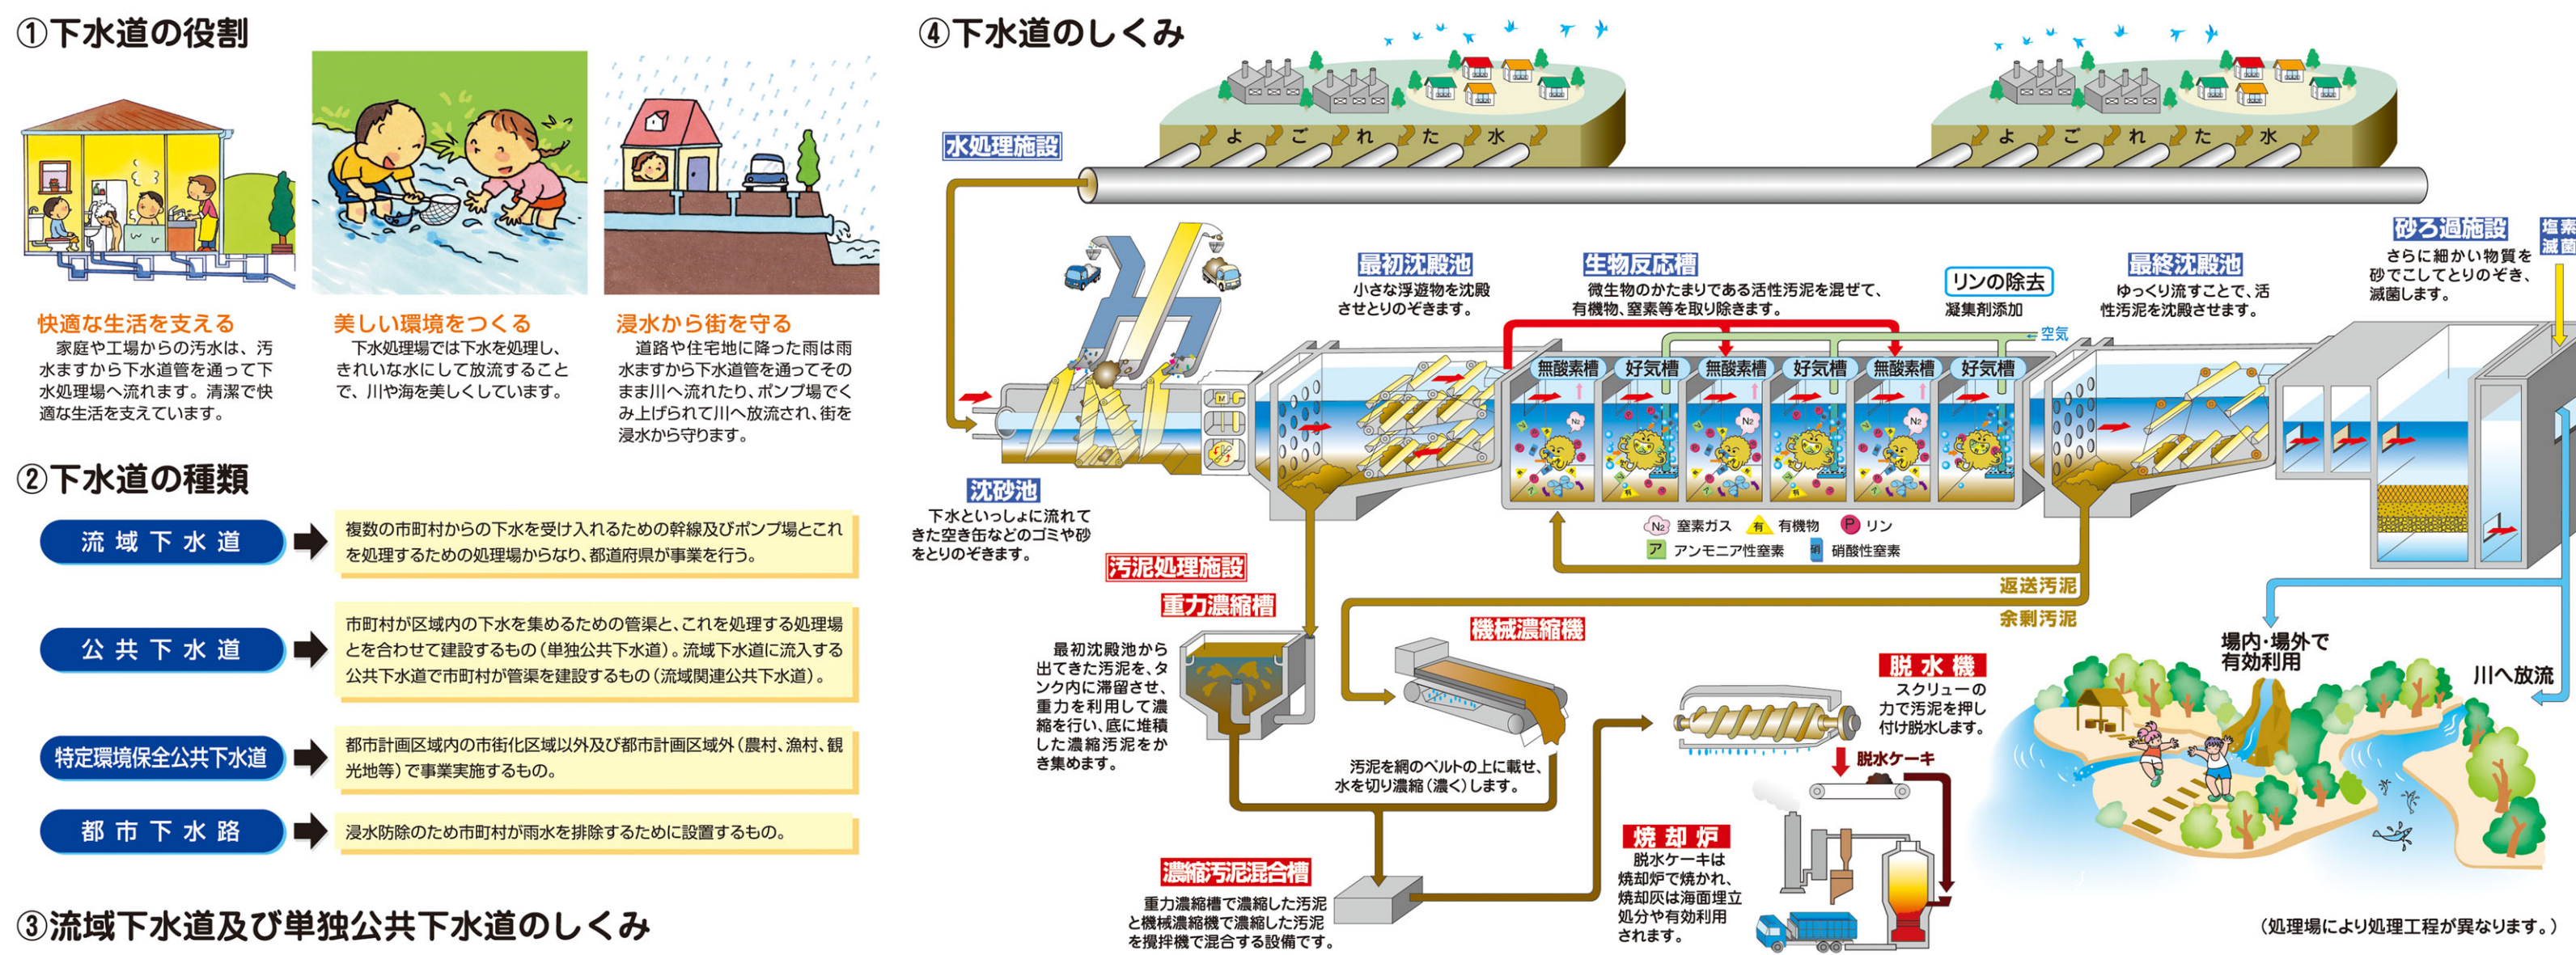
①下水道の役割

快適な生活を支える
家庭や工場からの汚水は、汚水ますから下水道管を通って下水処理場へ流れます。清潔で快適な生活を支えています。

美しい環境をつくる
下水処理場では下水を処理し、きれいな水にして放流することで、川や海を美しくしています。

浸水から街を守る
道路や住宅地に降った雨は雨水ますから下水道管を通ってそのまま川へ流れたり、ポンプ場でくみ上げられて川へ放流され、街を浸水から守ります。

②下水道の種類

| 流域下水道 | 複数の市町村からの下水を受け入れるための幹線及びポンプ場とこれを処理するための処理場からなり、都道府県が事業を行う。 |
|---|---|
| 公共下水道 | 市町村が区域内の下水を集めるための管渠と、これを処理する処理場とを合わせて建設するもの（単独公共下水道）。流域下水道に流入する公共下水道で市町村が管渠を建設するもの（流域関連公共下水道）。 |
| 特定環境保全公共下水道 | 都市計画区域内の市街化区域以外及び都市計画区域外（農村、漁村、観光地等）で事業実施するもの。 |
| 都市下水路 | 浸水防除のため市町村が雨水を排除するために設置するもの。 |

③流域下水道及び単独公共下水道のしくみ

④下水道のしくみ

よごれた水　よごれた水

水処理施設

沈砂池
下水といっしょに流れてきた空き缶などのゴミや砂をとりのぞきます。

最初沈殿池
小さな浮遊物を沈殿させとりのぞきます。

生物反応槽
微生物のかたまりである活性汚泥を混ぜて、有機物、窒素等を取り除きます。

リンの除去
凝集剤添加

空気

無酸素槽　好気槽　無酸素槽　好気槽　無酸素槽　好気槽

N₂ 窒素ガス　有 有機物　P リン
ア アンモニア性窒素　硝 硝酸性窒素

最終沈殿池
ゆっくり流すことで、活性汚泥を沈殿させます。

砂ろ過施設
さらに細かい物質を砂でこしてとりのぞき、滅菌します。

塩素滅菌

返送汚泥
余剰汚泥

汚泥処理施設

重力濃縮槽
最初沈殿池から出てきた汚泥を、タンク内に滞留させ、重力を利用して濃縮を行い、底に堆積した濃縮汚泥をかき集めます。

機械濃縮機
汚泥を網のベルトの上に載せ、水を切り濃縮（濃く）します。

濃縮汚泥混合槽
重力濃縮槽で濃縮した汚泥と機械濃縮機で濃縮した汚泥を攪拌機で混合する設備です。

脱水機
スクリューの力で汚泥を押し付け脱水します。

脱水ケーキ

焼却炉
脱水ケーキは焼却炉で焼かれ、焼却灰は海面埋立処分や有効利用されます。

場内・場外で有効利用

川へ放流

（処理場により処理工程が異なります。）